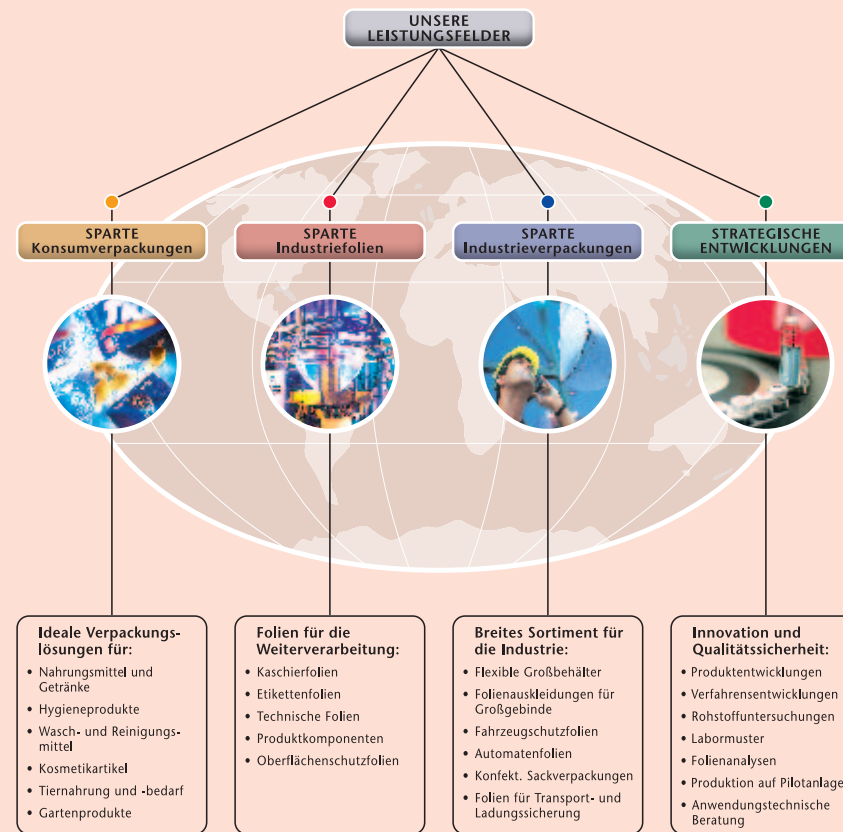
UNSERE LEISTUNGSFELDER

SPARTE Konsumverpackungen

SPARTE Industriefolien

SPARTE Industrieverpackungen

STRATEGISCHE ENTWICKLUNGEN

Ideale Verpackungslösungen für:
• Nahrungsmittel und Getränke
• Hygieneprodukte
• Wasch- und Reinigungsmittel
• Kosmetikartikel
• Tiernahrung und -bedarf
• Gartenprodukte

Folien für die Weiterverarbeitung:
• Kaschierfolien
• Etikettenfolien
• Technische Folien
• Produktkomponenten
• Oberflächenschutzfolien

Breites Sortiment für die Industrie:
• Flexible Großbehälter
• Folienauskleidungen für Großgebinde
• Fahrzeugschutzfolien
• Automatenfolien
• Konfekt. Sackverpackungen
• Folien für Transport- und Ladungssicherung

Innovation und Qualitätssicherheit:
• Produktentwicklungen
• Verfahrensentwicklungen
• Rohstoffuntersuchungen
• Labormuster
• Folienanalysen
• Produktion auf Pilotanlage
• Anwendungstechnische Beratung